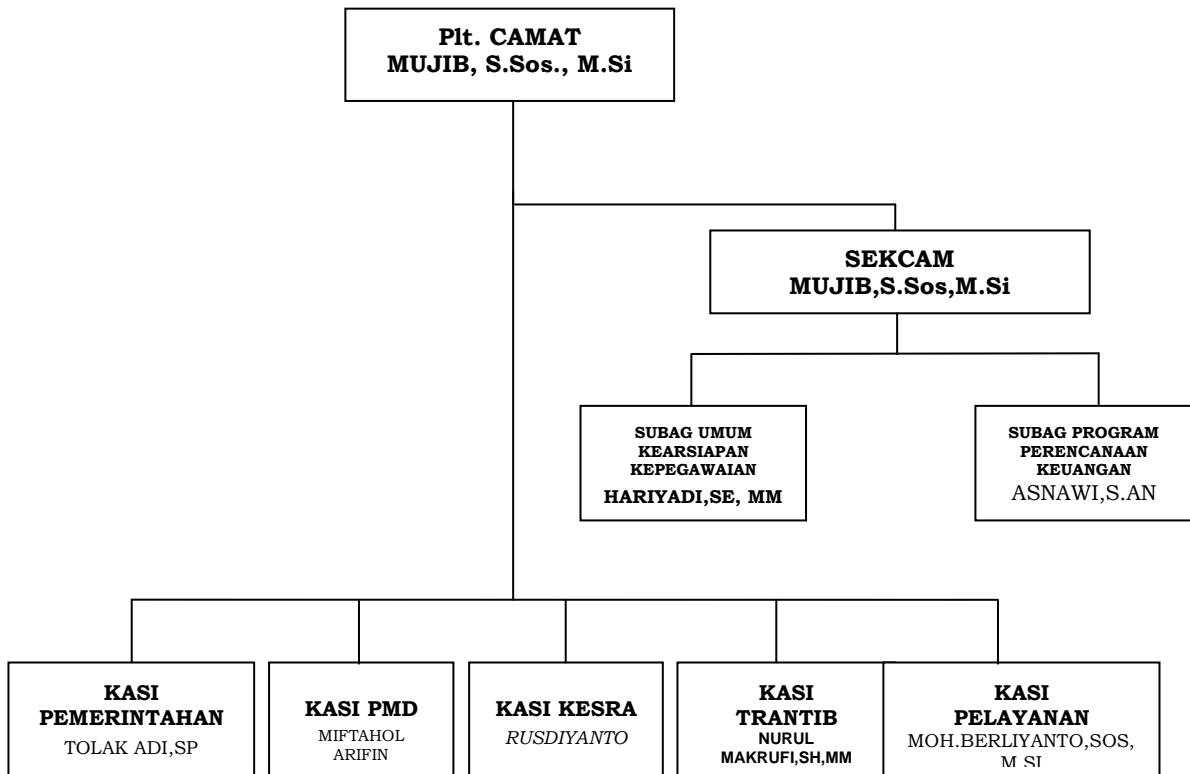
Plt. CAMAT
MUJIB, S.Sos., M.Si

SEKCAM
MUJIB,S.Sos,M.Si

SUBAG UMUM
KEARSIAPAN
KEPEGAWAIAN
HARIYADI,SE, MM

SUBAG PROGRAM
PERENCANAAN
KEUANGAN
ASNAWI,S.AN

KASI
PEMERINTAHAN
TOLAK ADI,SP

KASI PMD
MIFTAHOL
ARIFIN

KASI KESRA
*RUSDIYANTO*

KASI
TRANTIB
NURUL
MAKRUFI,SH,MM

KASI
PELAYANAN
MOH.BERLIYANTO,SOS,
M.SI